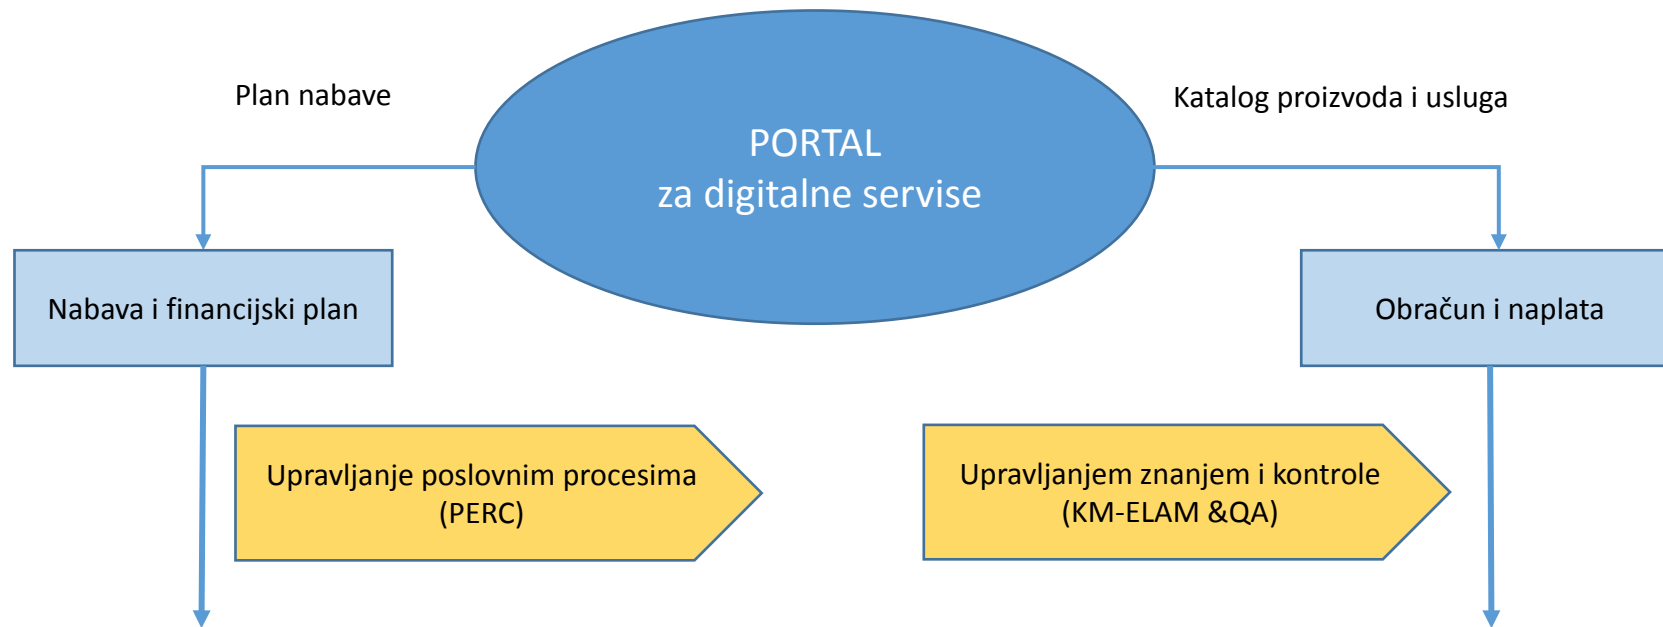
Plan nabave

PORTAL
za digitalne servise

Katalog proizvoda i usluga

Nabava i financijski plan

Obračun i naplata

Upravljanje poslovnim procesima (PERC)

Upravljanjem znanjem i kontrole (KM-ELAM &QA)